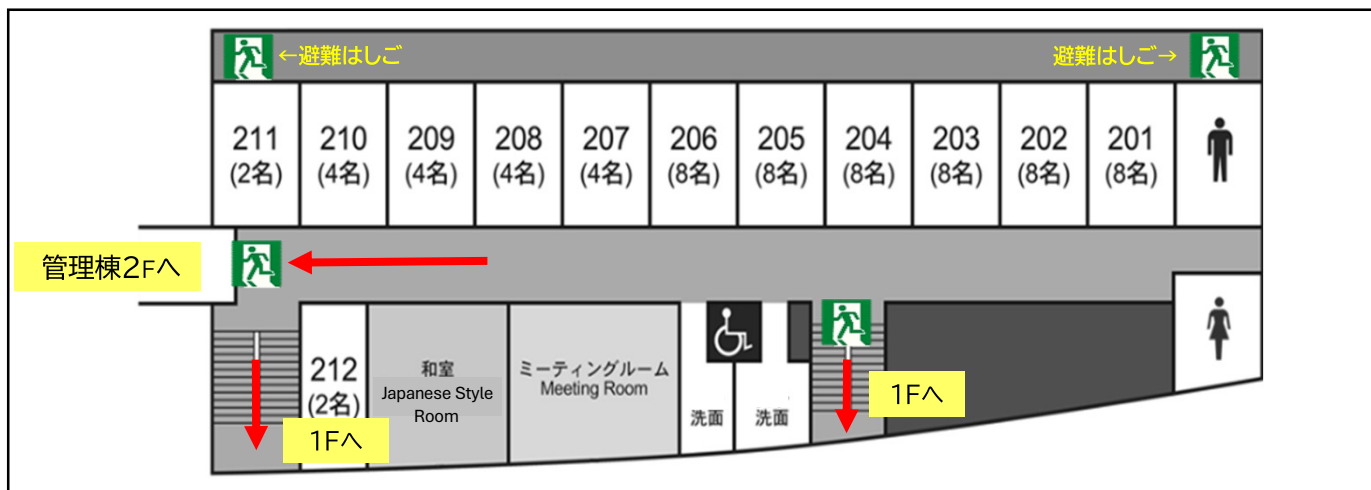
←避難はしご

避難はしご→

211
(2名)

210
(4名)

209
(4名)

208
(4名)

207
(4名)

206
(8名)

205
(8名)

204
(8名)

203
(8名)

202
(8名)

201
(8名)

管理棟2Fへ

212
(2名)

和室
Japanese Style Room

ミーティングルーム
Meeting Room

洗面

洗面

1Fへ

1Fへ